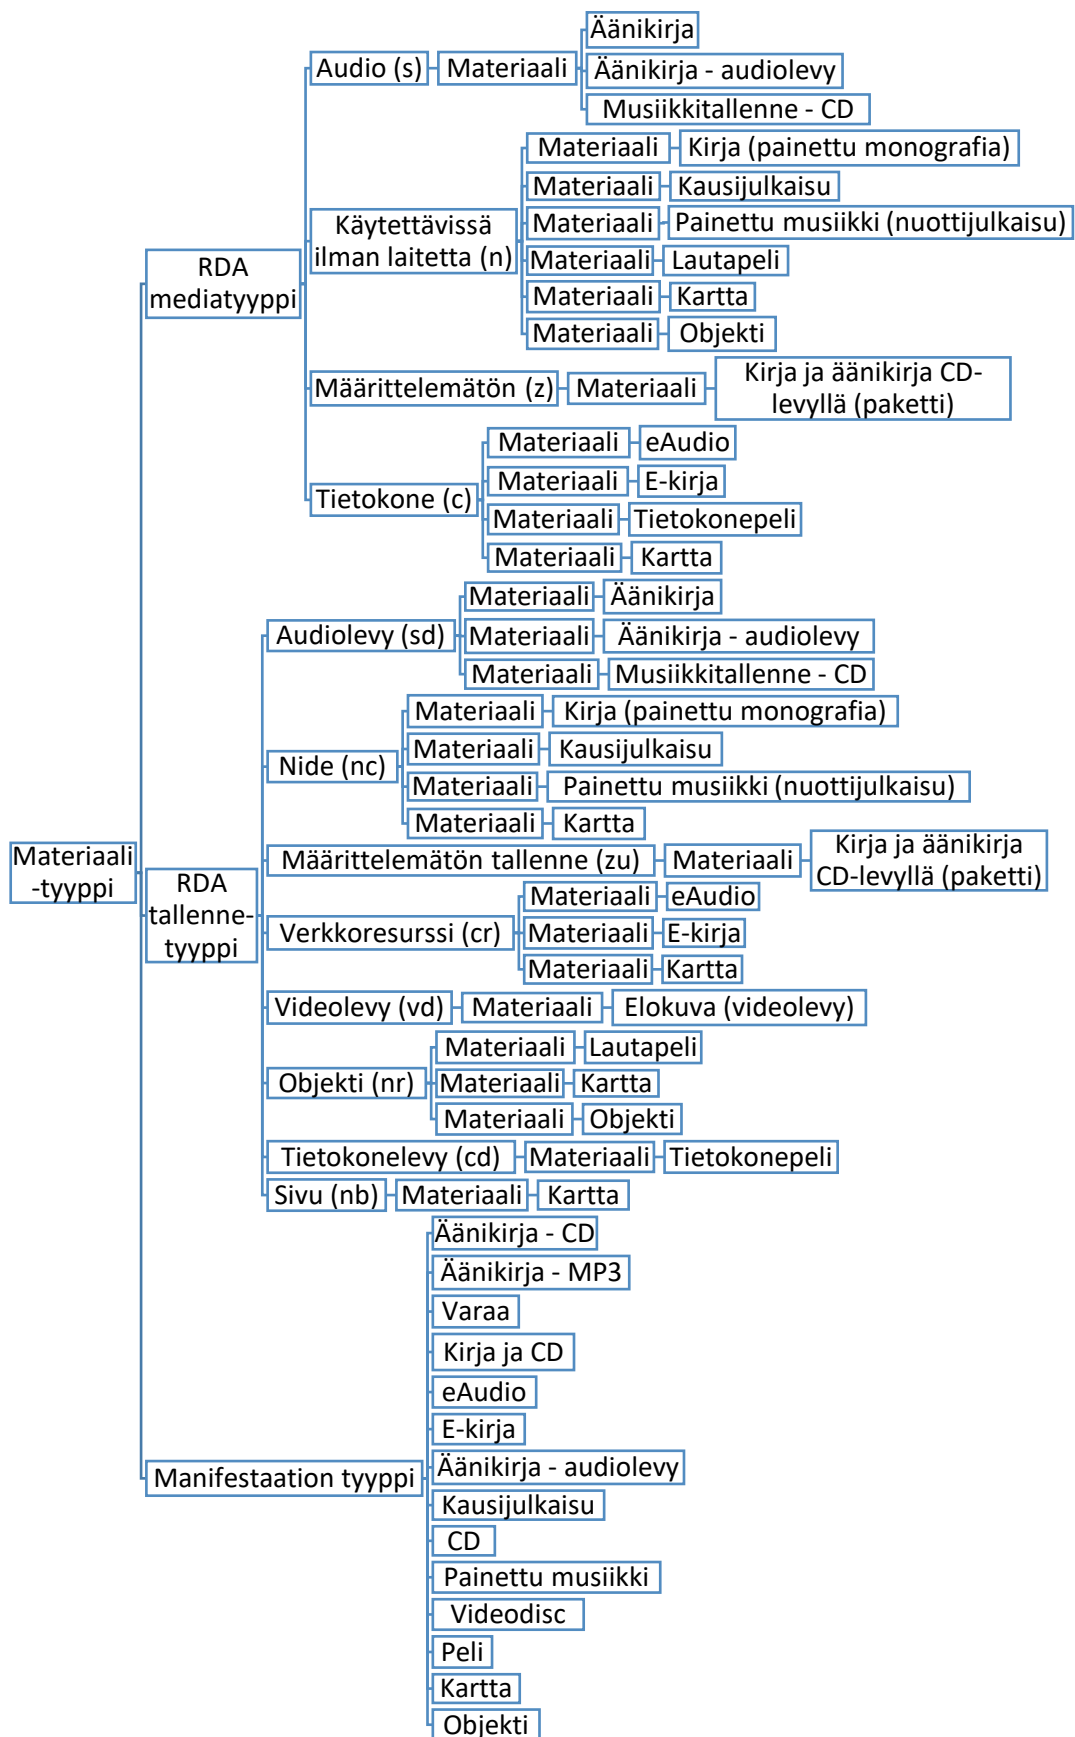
Materiaali -tyyppi

RDA mediatyyppi

Audio (s)
Materiaali
Äänikirja
Äänikirja - audiolevy
Musiikkitallenne - CD

Käytettävissä ilman laitetta (n)
Materiaali
Kirja (painettu monografia)
Materiaali
Kausijulkaisu
Materiaali
Painettu musiikki (nuottijulkaisu)
Materiaali
Lautapeli
Materiaali
Kartta
Materiaali
Objekti

Määrittelemätön (z)
Materiaali
Kirja ja äänikirja CD-levyllä (paketti)

Tietokone (c)
Materiaali
eAudio
Materiaali
E-kirja
Materiaali
Tietokonepeli
Materiaali
Kartta

RDA tallenne-tyyppi

Audiolevy (sd)
Materiaali
Äänikirja
Materiaali
Äänikirja - audiolevy
Materiaali
Musiikkitallenne - CD

Nide (nc)
Materiaali
Kirja (painettu monografia)
Materiaali
Kausijulkaisu
Materiaali
Painettu musiikki (nuottijulkaisu)
Materiaali
Kartta

Määrittelemätön tallenne (zu)
Materiaali
Kirja ja äänikirja CD-levyllä (paketti)

Verkkoresurssi (cr)
Materiaali
eAudio
Materiaali
E-kirja
Materiaali
Kartta

Videolevy (vd)
Materiaali
Elokuva (videolevy)

Objekti (nr)
Materiaali
Lautapeli
Materiaali
Kartta
Materiaali
Objekti

Tietokonelevy (cd)
Materiaali
Tietokonepeli

Sivu (nb)
Materiaali
Kartta

Manifestaation tyyppi
Äänikirja - CD
Äänikirja - MP3
Varaa
Kirja ja CD
eAudio
E-kirja
Äänikirja - audiolevy
Kausijulkaisu
CD
Painettu musiikki
Videodisc
Peli
Kartta
Objekti